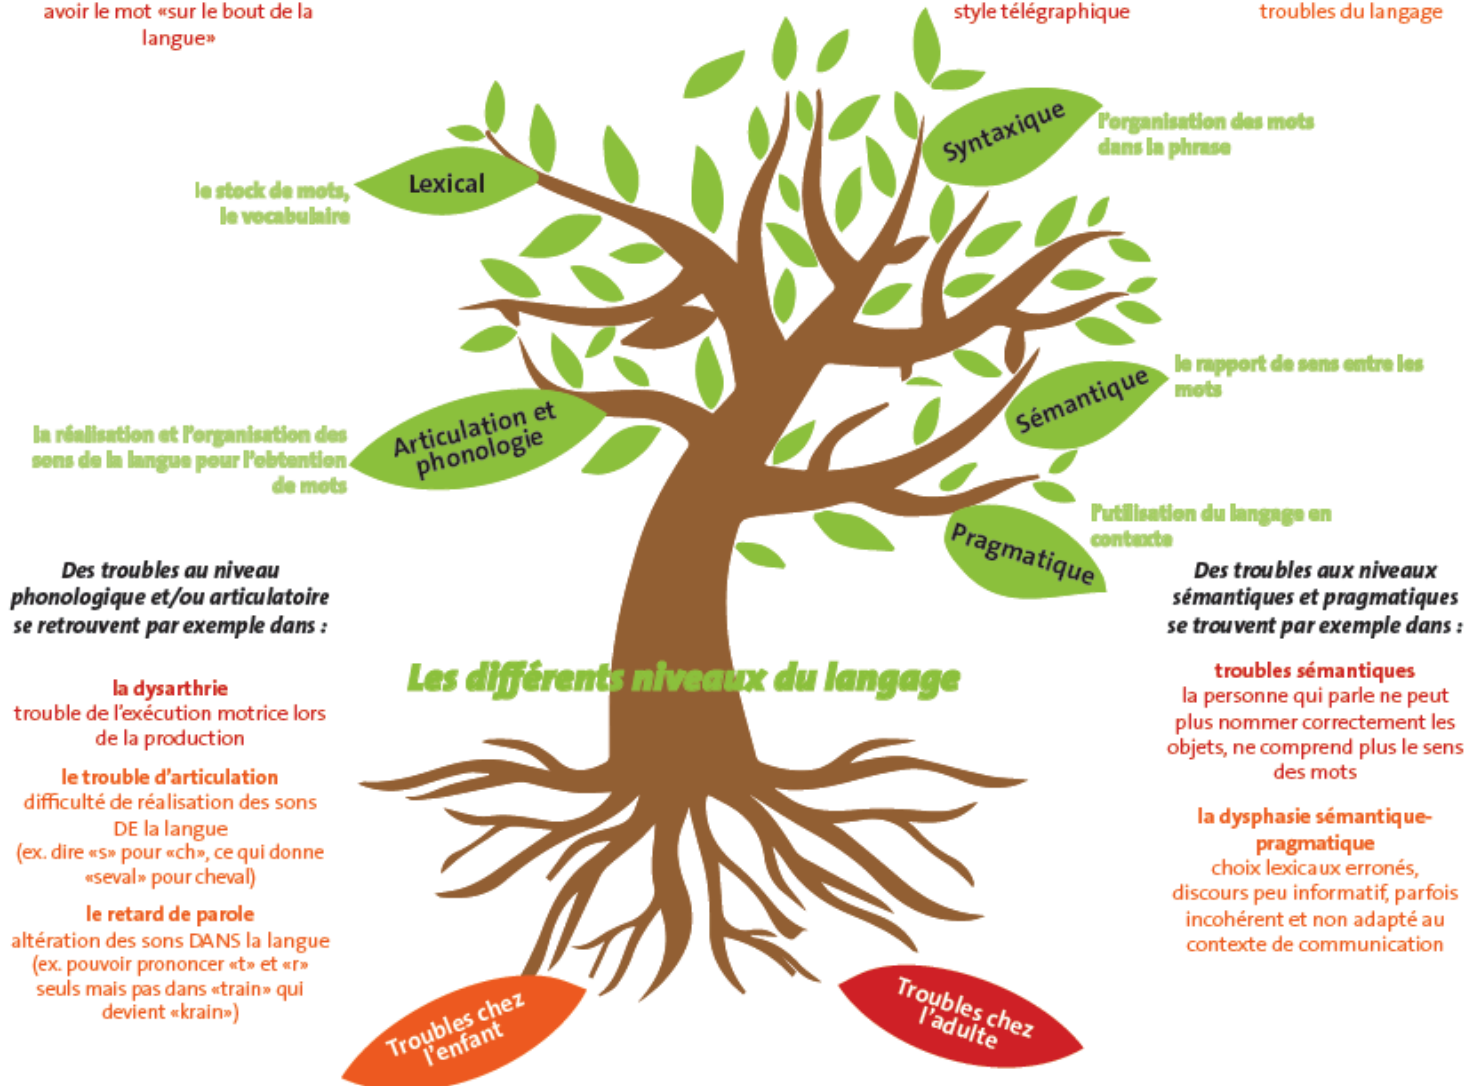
avoir le mot «sur le bout de la langue»

style télégraphique

troubles du langage

Lexical

le stock de mots, le vocabulaire

Syntaxique

l'organisation des mots dans la phrase

Sémantique

le rapport de sens entre les mots

Articulation et phonologie

la réalisation et l'organisation des sons de la langue pour l'obtention de mots

Pragmatique

l'utilisation du langage en contexte

Des troubles au niveau phonologique et/ou articulatoire se retrouvent par exemple dans :

la dysarthrie
trouble de l'exécution motrice lors de la production

le trouble d'articulation
difficulté de réalisation des sons DE la langue (ex. dire «s» pour «ch», ce qui donne «seval» pour cheval)

le retard de parole
altération des sons DANS la langue (ex. pouvoir prononcer «t» et «r» seuls mais pas dans «train» qui devient «krain»)

Les différents niveaux du langage

Des troubles aux niveaux sémantiques et pragmatiques se trouvent par exemple dans :

troubles sémantiques
la personne qui parle ne peut plus nommer correctement les objets, ne comprend plus le sens des mots

la dysphasie sémantique-pragmatique
choix lexicaux erronés, discours peu informatif, parfois incohérent et non adapté au contexte de communication

Troubles chez l'enfant

Troubles chez l'adulte